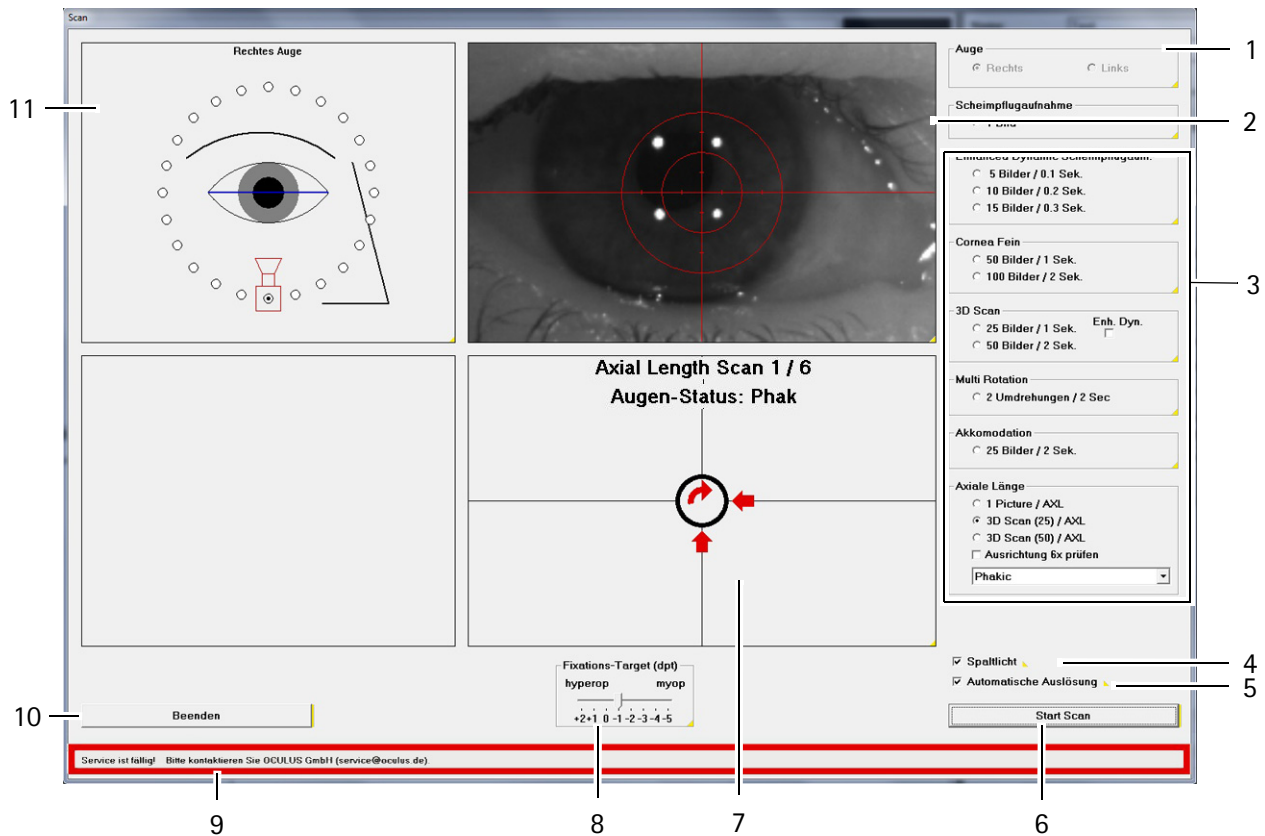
Scan

Rechtes Auge

Auge
Rechts
Links

Scheimpflugaufnahme
1 Bild

Enhanced Dynamic Scheimpflugaufn.
5 Bilder / 0.1 Sek.
10 Bilder / 0.2 Sek.
15 Bilder / 0.3 Sek.

Cornea Fein
50 Bilder / 1 Sek.
100 Bilder / 2 Sek.

3D Scan
25 Bilder / 1 Sek.
Enh. Dyn.
50 Bilder / 2 Sek.

Multi Rotation
2 Umdrehungen / 2 Sec

Akkomodation
25 Bilder / 2 Sek.

Axiale Länge
1 Picture / AXL
3D Scan (25) / AXL
3D Scan (50) / AXL
Ausrichtung 6x prüfen
Phakic

Axial Length Scan 1 / 6
Augen-Status: Phak

Spaltlicht
Automatische Auslösung

Fixations-Target (dpt)
hyperop
myop
+2 +1 0 -1 -2 -3 -4 -5

Beenden

Start Scan

Service ist fällig! Bitte kontaktieren Sie OCULUS GmbH (service@oculus.de).

1
2
3
4
5
6
7
8
9
10
11